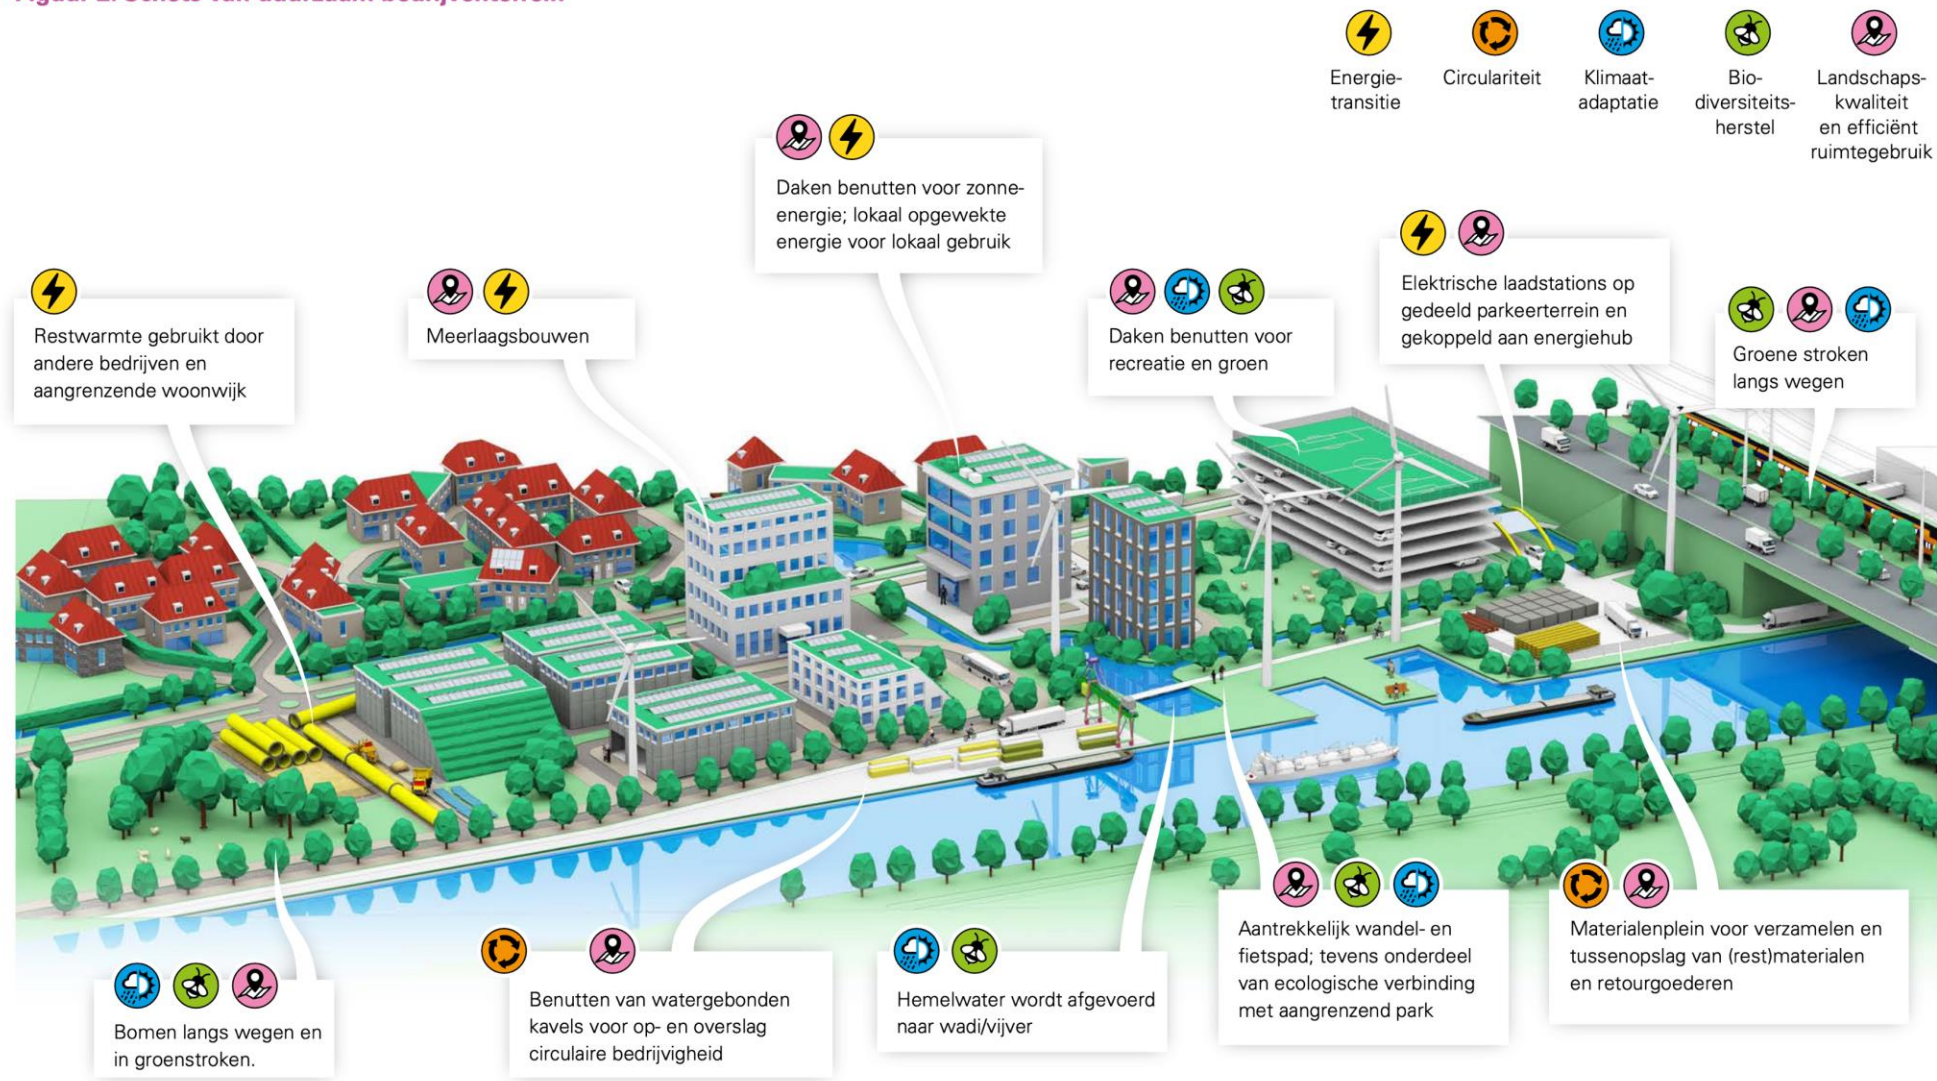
Figuur 2. Schets van duurzaam bedrijventerrein

Energietransitie

Circulariteit

Klimaatadaptatie

Biodiversiteitsherstel

Landschapskwaliteit en efficiënt ruimtegebruik

Daken benutten voor zonneenergie; lokaal opgewekte energie voor lokaal gebruik

Restwarmte gebruikt door andere bedrijven en aangrenzende woonwijk

Meerlaagsbouwen

Daken benutten voor recreatie en groen

Elektrische laadstations op gedeeld parkeerterrein en gekoppeld aan energiehub

Groene stroken langs wegen

Bomen langs wegen en in groenstroken.

Benutten van watergebonden kavels voor op- en overslag circulaire bedrijvigheid

Hemelwater wordt afgevoerd naar wadi/vijver

Aantrekkelijk wandel- en fietspad; tevens onderdeel van ecologische verbinding met aangrenzend park

Materialenplein voor verzamelen en tussenopslag van (rest)materialen en retourgoederen